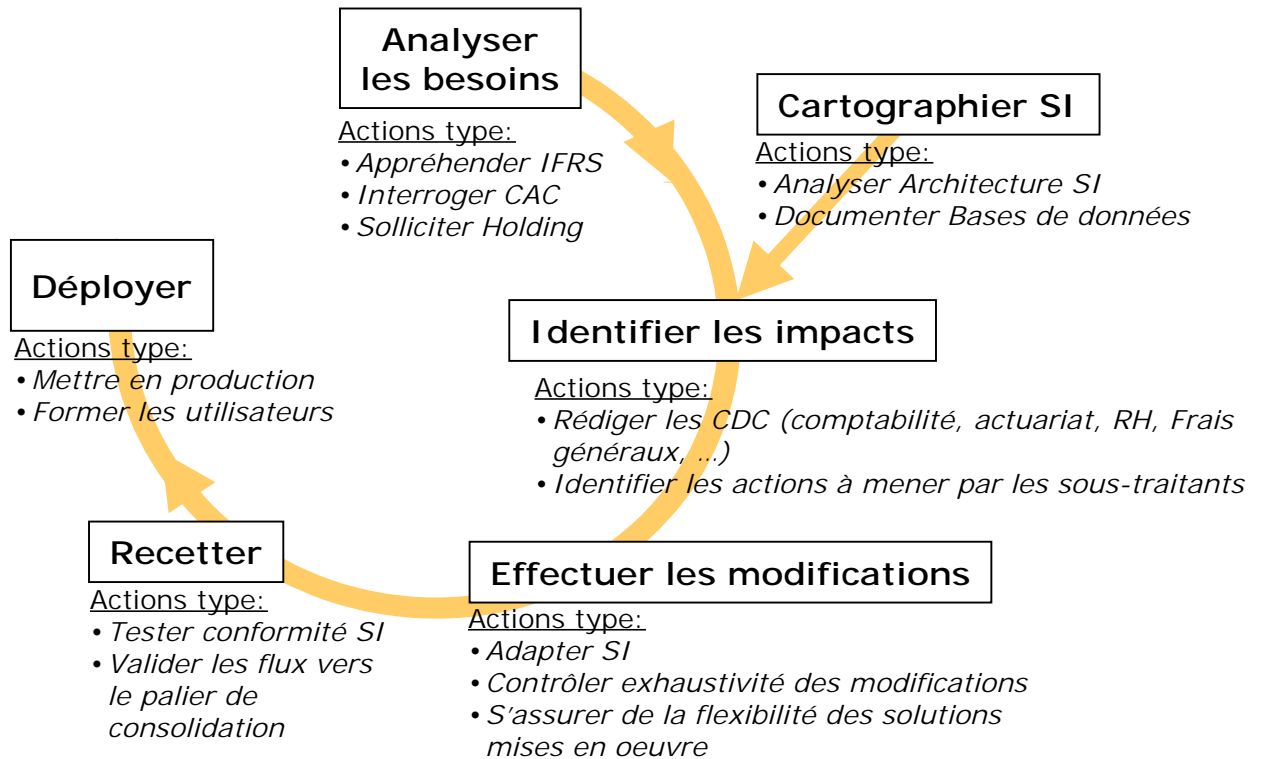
Analyser les besoins

Actions type:
• Appréhender IFRS
• Interroger CAC
• Solliciter Holding

Cartographier SI

Actions type:
• Analyser Architecture SI
• Documenter Bases de données

Déployer

Actions type:
• Mettre en production
• Former les utilisateurs

Identifier les impacts

Actions type:
• Rédiger les CDC (comptabilité, actuariat, RH, Frais généraux, …)
• Identifier les actions à mener par les sous-traitants

Recetter

Actions type:
• Tester conformité SI
• Valider les flux vers le palier de consolidation

Effectuer les modifications

Actions type:
• Adapter SI
• Contrôler exhaustivité des modifications
• S'assurer de la flexibilité des solutions mises en oeuvre